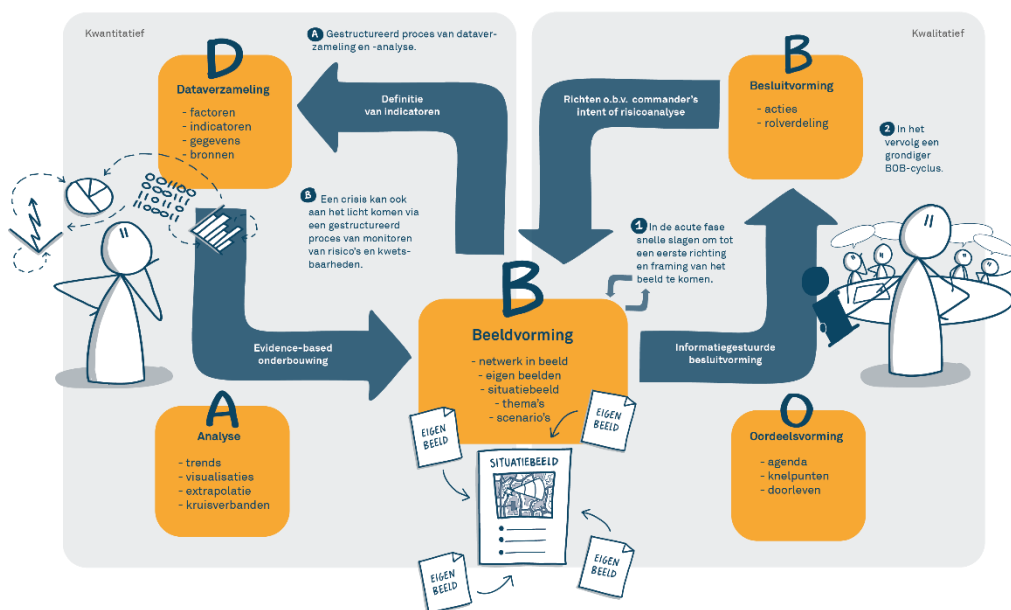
Kwantitatief

Kwalitatief

A Gestructureerd proces van dataverzameling en -analyse.

D
Dataverzameling
- factoren
- indicatoren
- gegevens
- bronnen

Definitie van indicatoren

Richten o.b.v. commander's intent of risicoanalyse

B
Besluitvorming
- acties
- rolverdeling

2 In het vervolg een grondiger BOB-cyclus.

B Een crisis kan ook aan het licht komen via een gestructureerd proces van monitoren van risico's en kwetsbaarheden.

1 In de acute fase snelle slagen om tot een eerste richting en framing van het beeld te komen.

B
Beeldvorming
- netwerk in beeld
- eigen beelden
- situatiebeeld
- thema's
- scenario's

Evidence-based onderbouwing

Informatiegestuurde besluitvorming

A
Analyse
- trends
- visualisaties
- extrapolatie
- kruisverbanden

O
Oordeelsvorming
- agenda
- knelpunten
- doorleven

EIGEN BEELD

EIGEN BEELD

SITUATIEBEELD

EIGEN BEELD

EIGEN BEELD